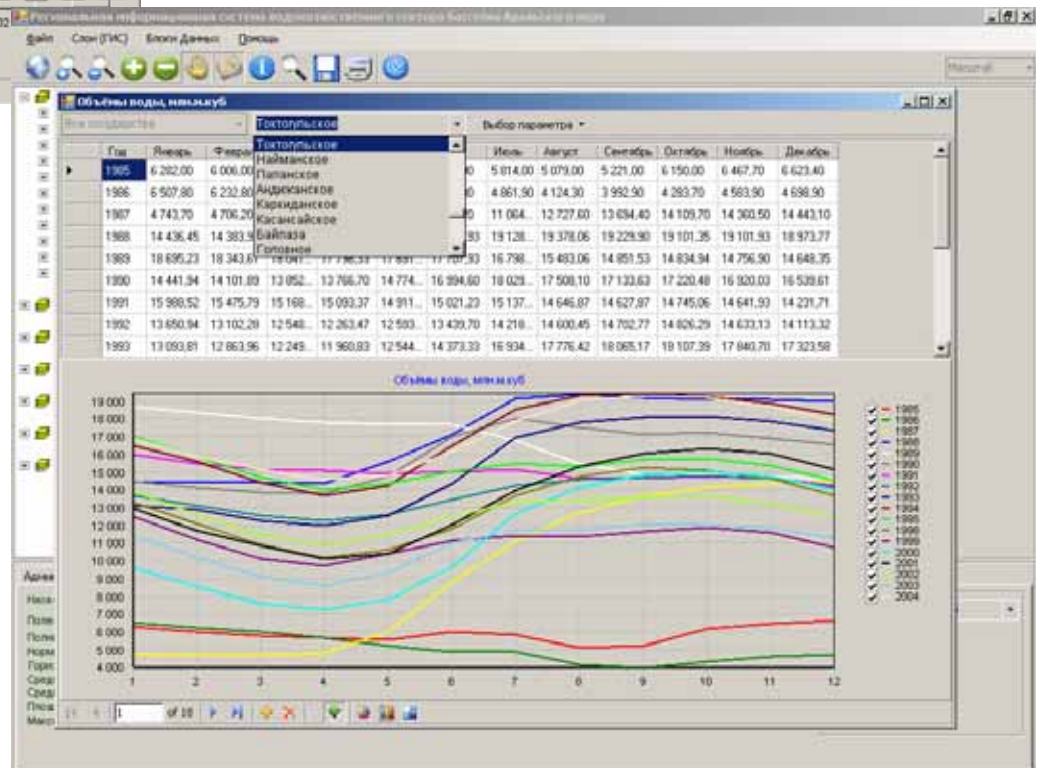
Региональная информационная система водохозяйственного сектора бассейна Аральского моря

Файл Слои (ГИС) Блоки Данных Помощь

Масштаб

Объёмы воды, млн.м.куб

Все государства

Токтогульское

Выбор параметра

Токтогульское
Найманское
Папанское
Андижанское
Кархиданское
Касансайское
Байпаза
Головное

| Год | Январь | Феврал | | | | Июль | Август | Сентябрь | Октябрь | Ноябрь | Декабрь |
|---|---|---|---|---|---|---|---|---|---|---|---|
| 1985 | 6 282,00 | 6 006,00 | | | | 5 814,00 | 5 079,00 | 5 221,00 | 6 150,00 | 6 467,70 | 6 623,40 |
| 1986 | 6 507,80 | 6 232,80 | | | | 4 861,90 | 4 124,30 | 3 992,90 | 4 283,70 | 4 583,90 | 4 698,90 |
| 1987 | 4 743,70 | 4 706,20 | | | | 11 064... | 12 727,60 | 13 694,40 | 14 109,70 | 14 360,50 | 14 443,10 |
| 1988 | 14 436,45 | 14 383,9 | | | | 19 128... | 19 378,06 | 19 229,90 | 19 101,35 | 19 101,93 | 18 973,77 |
| 1989 | 18 695,23 | 18 343,67 | 18 041... | 17 796,33 | 17 651... | 16 798... | 15 483,06 | 14 851,53 | 14 834,94 | 14 756,90 | 14 648,35 |
| 1990 | 14 441,94 | 14 101,89 | 13 852... | 13 766,70 | 14 774... | 16 994,60 | 18 029... | 17 508,10 | 17 133,63 | 17 220,48 | 16 920,03 | 16 539,61 |
| 1991 | 15 988,52 | 15 475,79 | 15 168... | 15 093,37 | 14 911... | 15 021,23 | 15 137... | 14 646,87 | 14 627,87 | 14 745,06 | 14 641,93 | 14 231,71 |
| 1992 | 13 650,94 | 13 102,28 | 12 548... | 12 263,47 | 12 593... | 13 439,70 | 14 218... | 14 600,45 | 14 702,77 | 14 826,29 | 14 633,13 | 14 113,32 |
| 1993 | 13 093,81 | 12 863,96 | 12 249... | 11 960,83 | 12 544... | 14 373,33 | 16 934... | 17 776,42 | 18 065,17 | 19 107,39 | 17 840,70 | 17 323,58 |

Объёмы воды, млн.м.куб

19 000
18 000
17 000
16 000
15 000
14 000
13 000
12 000
11 000
10 000
9 000
8 000
7 000
6 000
5 000
4 000

1 2 3 4 5 6 7 8 9 10 11 12

1985
1986
1987
1988
1989
1990
1991
1992
1993
1994
1995
1996
1999
2000
2001
2002
2003
2004

1 of 10